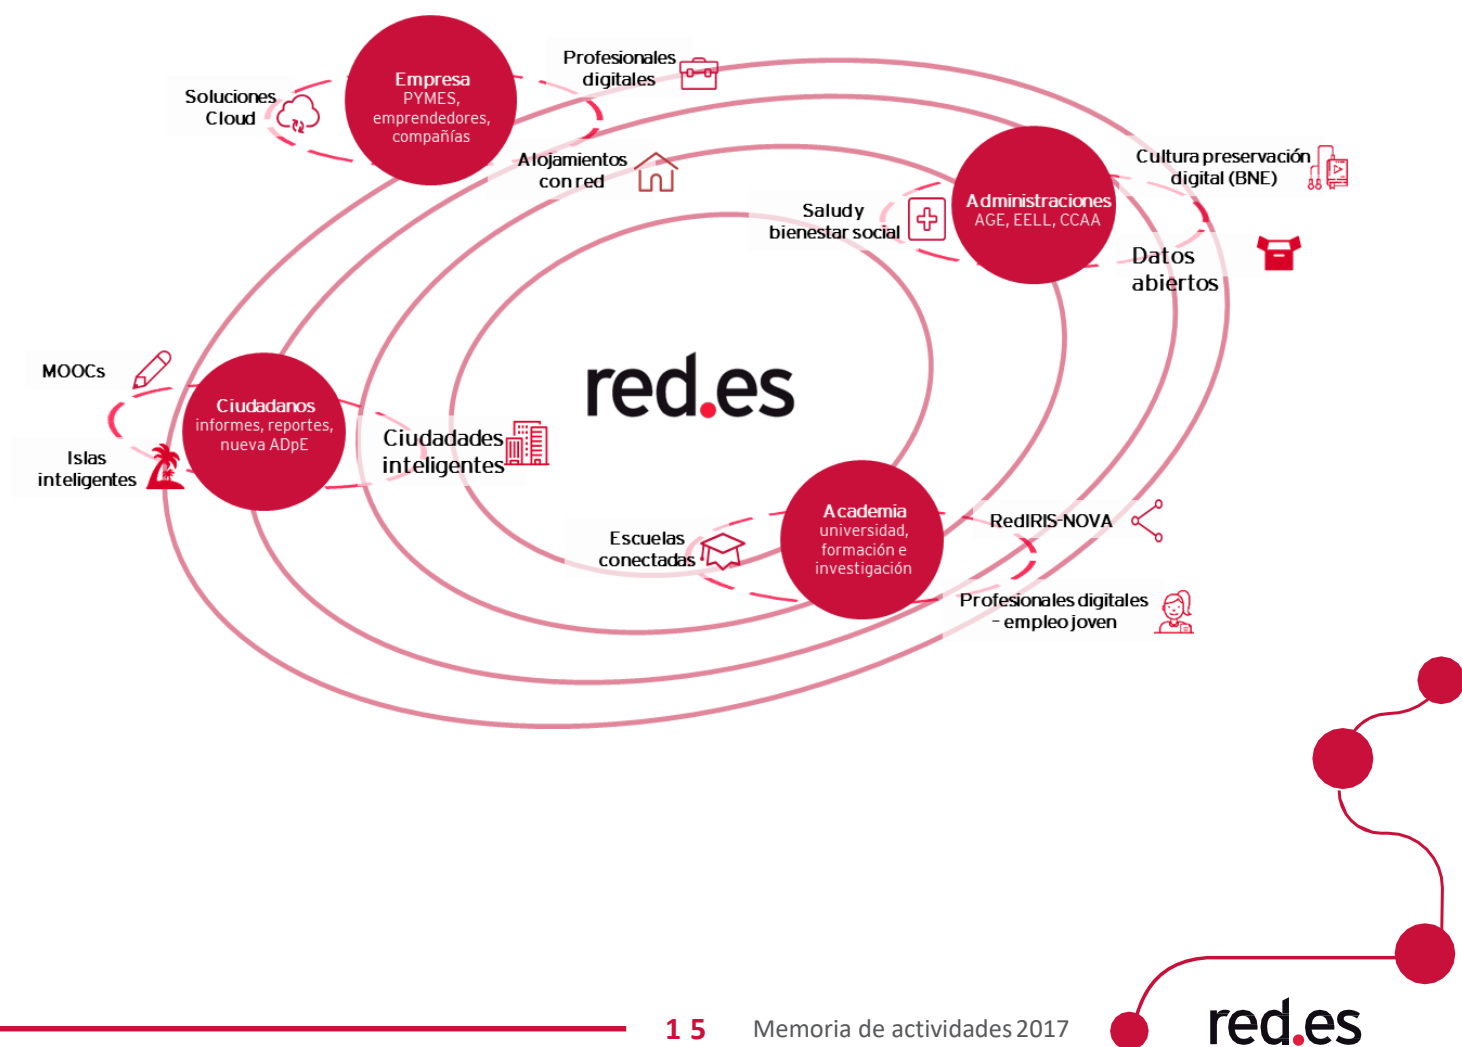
Soluciones Cloud

Empresa
PYMES, emprendedores, compañías

Profesionales digitales

Alojamientos con red

Cultura preservación digital (BNE)

Saludy bienestar social

Administraciones
AGE, EELL, CCAA

Datos abiertos

MOOCs

Ciudadanos
informes, reportes, nueva ADpE

red.es

Islas inteligentes

Ciudadades inteligentes

Escuelas conectadas

Academia
universidad, formación e investigación

RedIRIS-NOVA

Profesionales digitales - empleo joven

1 5 Memoria de actividades 2017

red.es